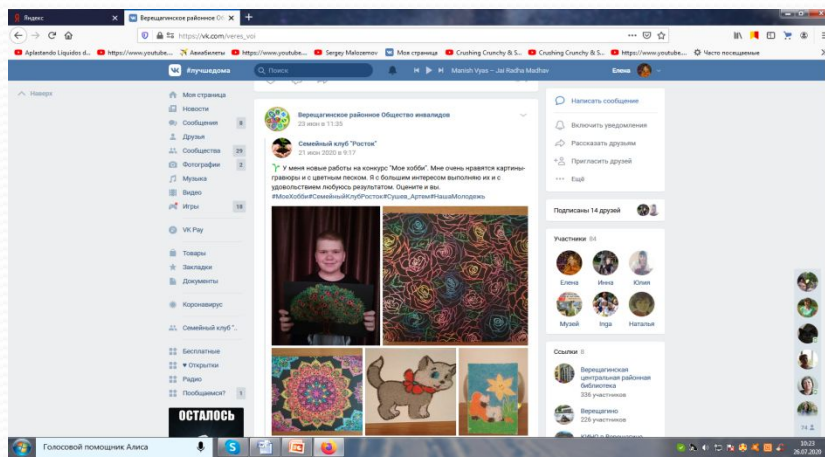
Яндекс | Верещагинское районное Об | +

https://vk.com/veres_voi

Aplastando Liquidos d... | https://www.youtube... | Авиабилеты | https://www.youtube... | Sergey Malozemov | Моя страница | Crushing Crunchy & S... | Crushing Crunchy & S... | https://www.youtube... | Часто посещаемые

#лучшедома | Поиск | Manish Vyas – Jai Radha Madhav | Елена

Наверх

Моя страница
Новости
Сообщения 8
Друзья
Сообщества 29
Фотографии 2
Музыка
Видео
Игры 18

VK Pay

Товары
Закладки
Документы

Коронавирус

Семейный клуб "...

Бесплатные
♥ Открытки
Радио
Пообщаемся? 1

ОСТАЛОСЬ

Верещагинское районное Общество инвалидов
23 июн в 11:33

Семейный клуб "Росток"
21 июн 2020 в 9:17

У меня новые работы на конкурс "Мое хобби". Мне очень нравятся картины-граверы и с цветным песком. Я с большим интересом выполняю их и с удовольствием любуюсь результатом. Оцените и вы.
#МоеХобби#СемейныйКлубРосток#Сушев_Артем#НашаМолодежь

Написать сообщение
Включить уведомления
Рассказать друзьям
Пригласить друзей
Ещё

Подписаны 14 друзей

Участники 84
Елена | Инна | Юлия
Музей | Inga | Наталья

Ссылки 8
Верещагинская центральная районная библиотека
336 участников
Верещагино
226 участников

Голосовой помощник Алиса

10:23
26.07.2020